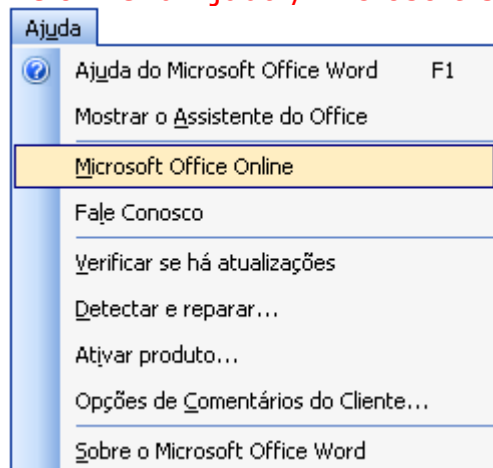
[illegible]

Ajuda

Ajuda do Microsoft Office Word F1

Mostrar o Assistente do Office

Microsoft Office Online

Fale Conosco

Verificar se há atualizações

Detectar e reparar...

Ativar produto...

Opções de Comentários do Cliente...

Sobre o Microsoft Office Word